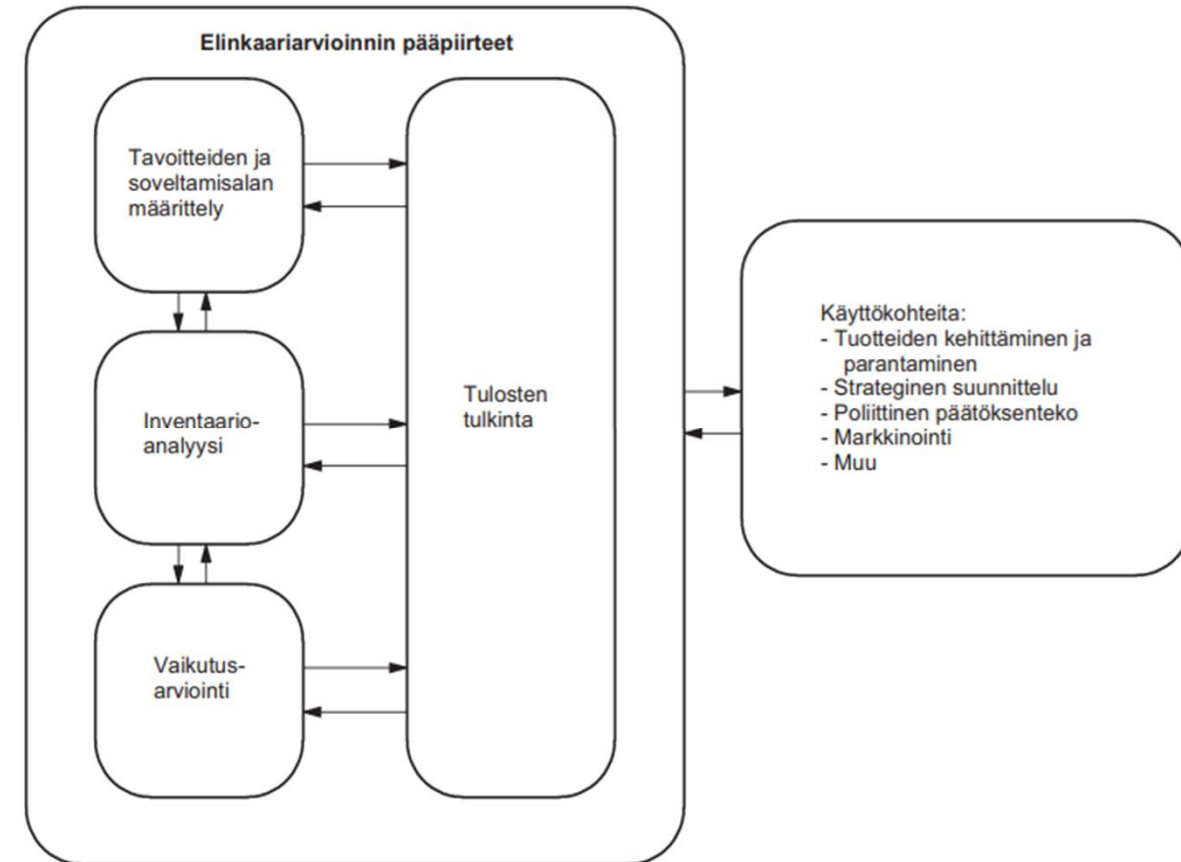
Elinkaariarvioinnin pääpiirteet

Tavoitteiden ja soveltamisalan määrittely

Inventaario-analyysi

Vaikutus-arviointi

Tulosten tulkinta

Käyttökohteita:
- Tuotteiden kehittäminen ja parantaminen
- Strateginen suunnittelu
- Poliittinen päätöksenteko
- Markkinointi
- Muu